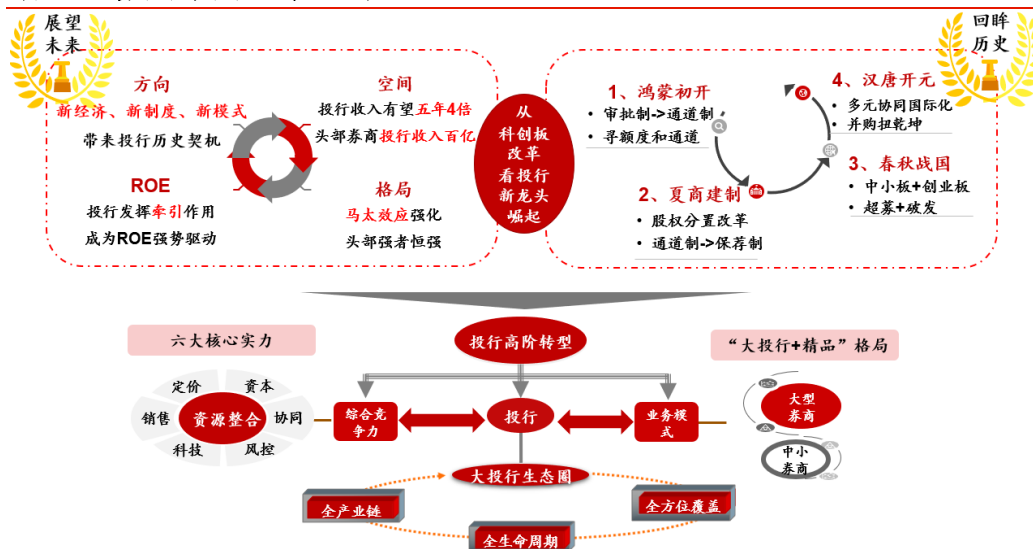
展望未来

方向
新经济、新制度、新模式
带来投行历史契机

空间
投行收入有望五年4倍
头部券商投行收入百亿

ROE
投行发挥牵引作用
成为ROE强势驱动

格局
马太效应强化
头部强者恒强

从科创板改革看投行新龙头崛起

回眸历史

1、鸿蒙初开
• 审批制->通道制
• 寻额度和通道

2、夏商建制
• 股权分置改革
• 通道制->保荐制

3、春秋战国
• 中小板+创业板
• 超募+破发

4、汉唐开元
• 多元协同国际化
• 并购扭乾坤

六大核心实力
定价
资本
销售
资源整合
协同
科技
风控

投行高阶转型
综合竞争力
投行
业务模式
大投行生态圈
全产业链
全方位覆盖
全生命周期

“大投行+精品”格局
大型券商
中小券商